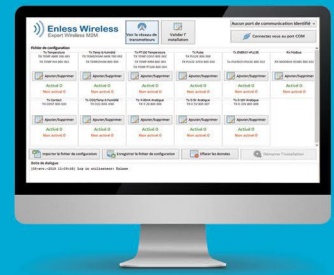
Enless Wireless
Expert Wireless M2M

Voir le réseau de transmetteurs

Valider l'installation

Aucun port de communication identifié

Connectez-vous au port COM

Fichier de configuration

Tx Température
Tx Temp & humidité
Tx PT100 Température
Tx Pulse
Tx ENERGY-4 ELEC
Tx Modbus

Ajouter/Supprimer
Ajouter/Supprimer
Ajouter/Supprimer
Ajouter/Supprimer
Ajouter/Supprimer
Ajouter/Supprimer

Activé 0
Non activé 0
Activé 0
Non activé 0
Activé 0
Non activé 0
Activé 0
Non activé 0
Activé 0
Non activé 0
Activé 0
Non activé 0

Tx Contact
Tx CO2/Temp & humidité
Tx 4-20mA Analogue
Tx 0-10V Analogue
Tx 0-10V Analogue

Ajouter/Supprimer
Ajouter/Supprimer
Ajouter/Supprimer
Ajouter/Supprimer
Ajouter/Supprimer

Activé 0
Non activé 0
Activé 0
Non activé 0
Activé 0
Non activé 0
Activé 0
Non activé 0
Activé 0
Non activé 0

Importer le fichier de configuration
Enregistrer le fichier de configuration
Effacer les données
Démarrer l'installation

Boite de dialogue
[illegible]